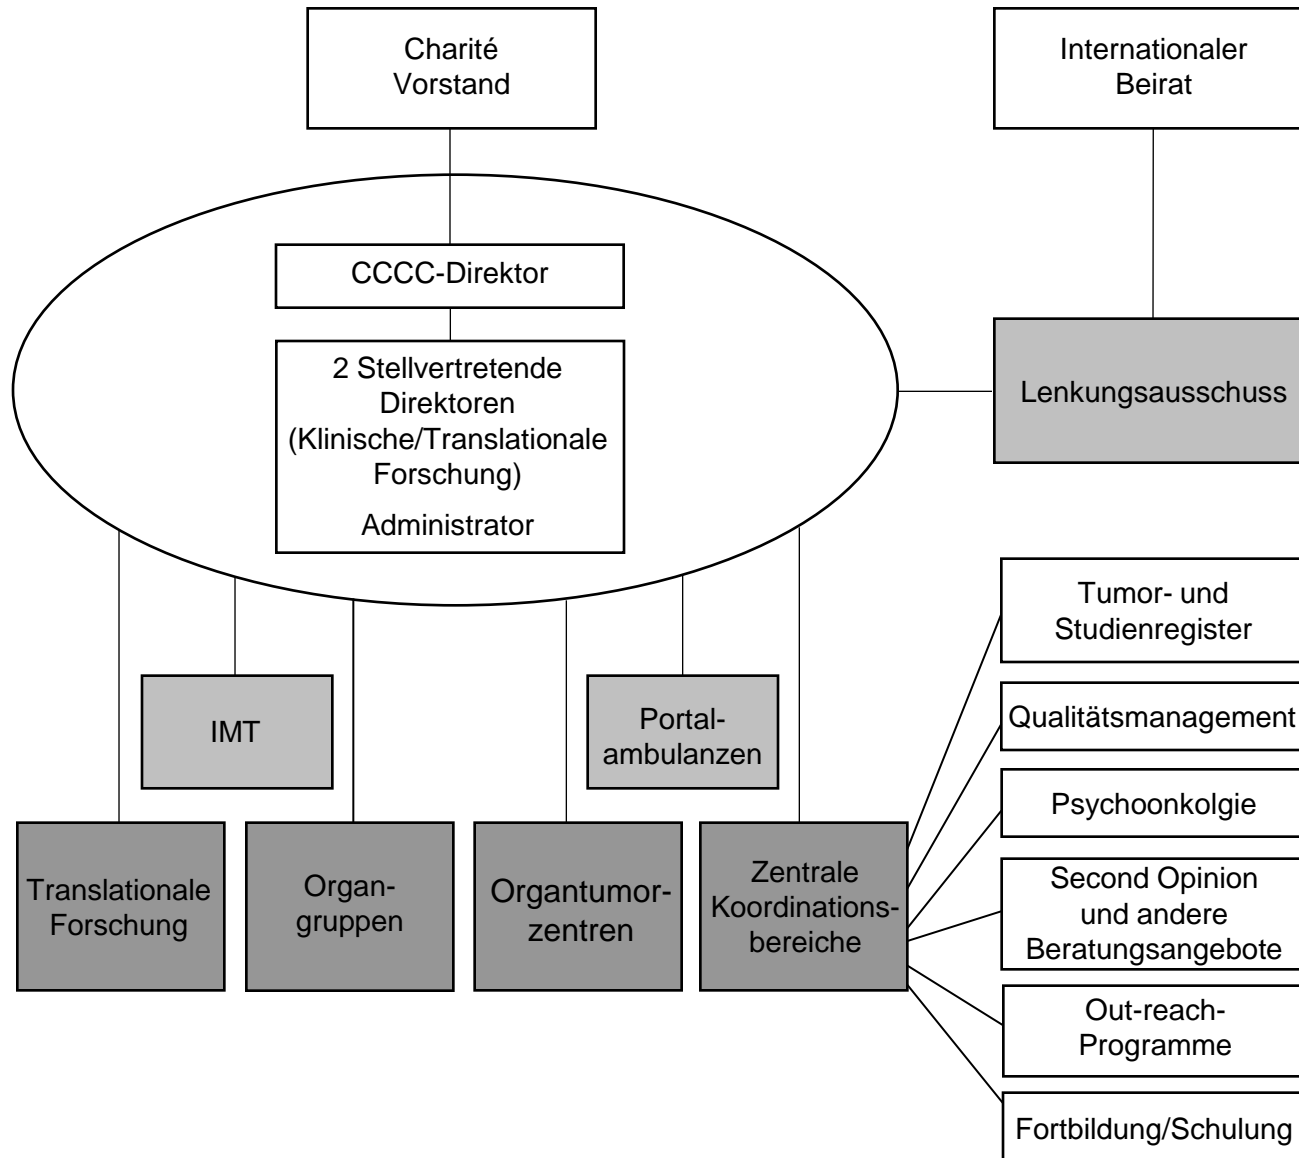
Charité Vorstand

Internationaler Beirat

CCCC-Direktor

2 Stellvertretende Direktoren (Klinische/Translationale Forschung)

Administrator

Lenkungsausschuss

IMT

Portalambulanzen

Translationale Forschung

Organgruppen

Organtumorzentren

Zentrale Koordinationsbereiche

Tumor- und Studienregister

Qualitätsmanagement

Psychoonkolgie

Second Opinion und andere Beratungsangebote

Out-reach-Programme

Fortbildung/Schulung